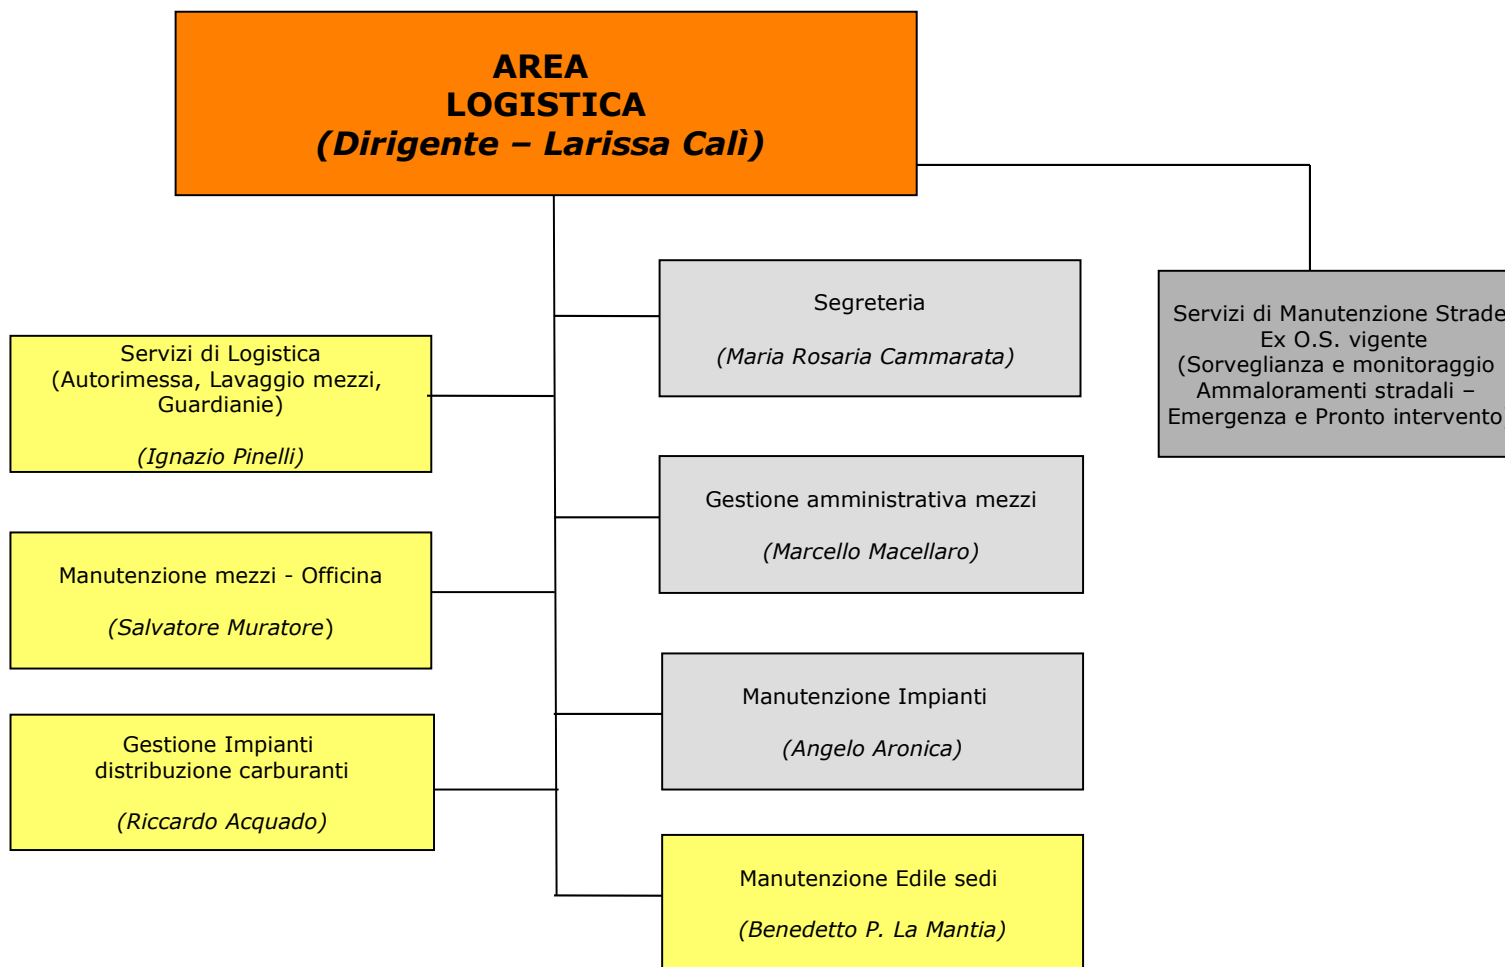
AREA
LOGISTICA
(Dirigente – Larissa Calì)

Segreteria

(Maria Rosaria Cammarata)

Servizi di Manutenzione Strade
Ex O.S. vigente
(Sorveglianza e monitoraggio
Ammaloramenti stradali –
Emergenza e Pronto intervento

Servizi di Logistica
(Autorimessa, Lavaggio mezzi, Guardianie)

(Ignazio Pinelli)

Gestione amministrativa mezzi

(Marcello Macellaro)

Manutenzione mezzi - Officina

(Salvatore Muratore)

Manutenzione Impianti

(Angelo Aronica)

Gestione Impianti
distribuzione carburanti

(Riccardo Acquado)

Manutenzione Edile sedi

(Benedetto P. La Mantia)